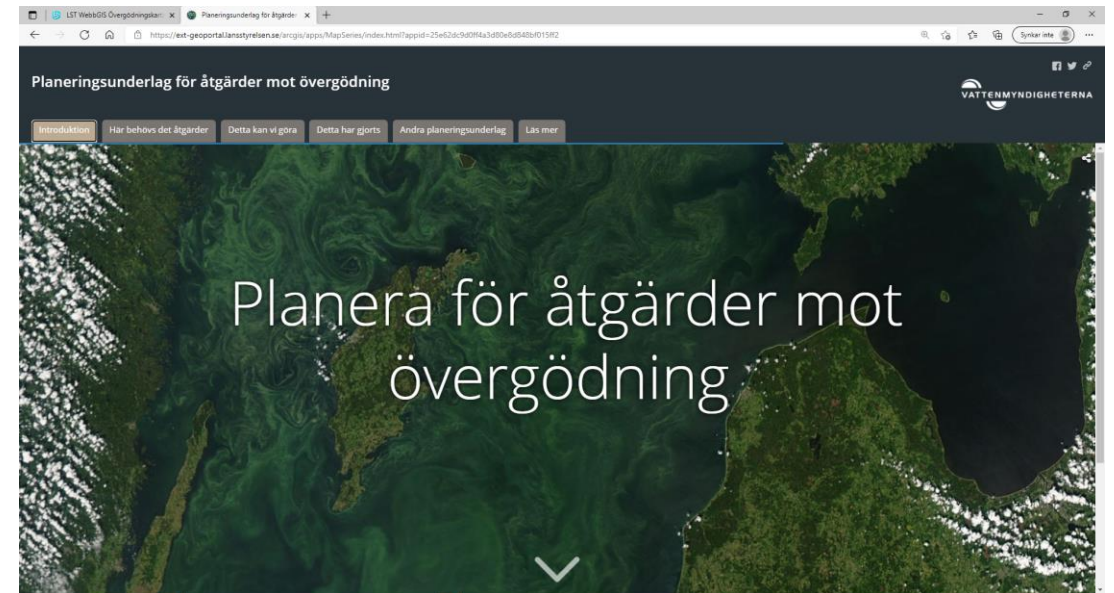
LST WebbGIS Övergödningskart ×
Planeringsunderlag för åtgärder ×
+
https://ext-geoportal.lansstyrelsen.se/arcgis/apps/MapSeries/index.html?appid=25e62dc9d0ff4a3d80e8d848bf015ff2
Synkar inte

Planeringsunderlag för åtgärder mot övergödning

VATTENMYNDIGHETERNA

Introduktion
Här behövs det åtgärder
Detta kan vi göra
Detta har gjorts
Andra planeringsunderlag
Läs mer

Planera för åtgärder mot övergödning